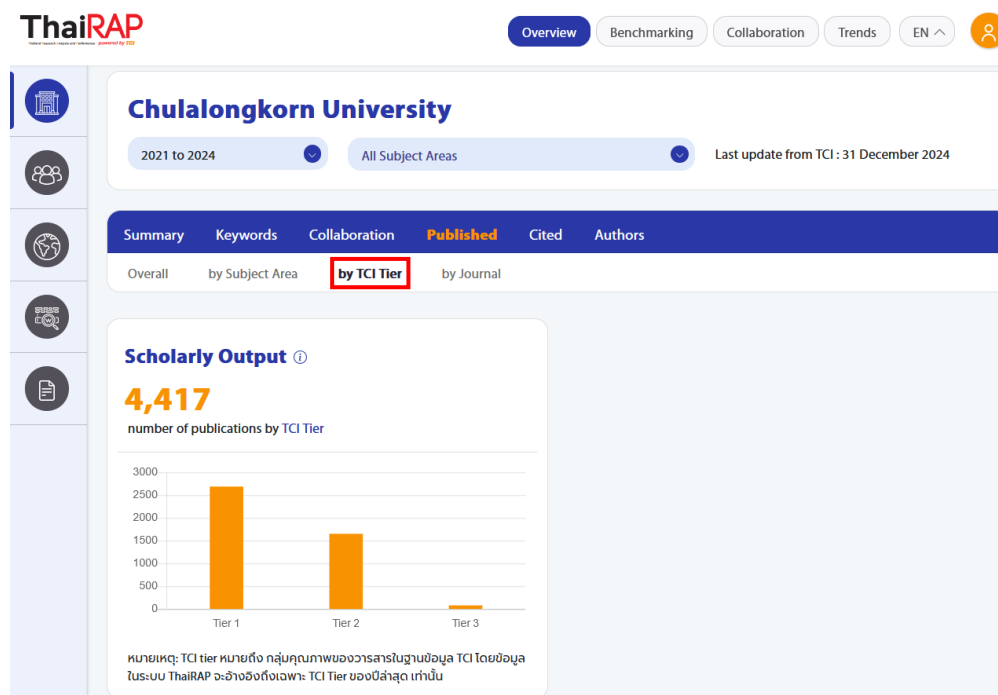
ThaiRAP
powered by TCI

Overview Benchmarking Collaboration Trends EN

Chulalongkorn University

2021 to 2024

All Subject Areas

Last update from TCI : 31 December 2024

Summary Keywords Collaboration Published Cited Authors

Overall by Subject Area by TCI Tier by Journal

Scholarly Output ⓘ

4,417

number of publications by TCI Tier

3000
2500
2000
1500
1000
500
0

Tier 1 Tier 2 Tier 3

หมายเหตุ: TCI tier หมายถึง กลุ่มคุณภาพของวารสารในฐานข้อมูล TCI โดยข้อมูลในระบบ ThaiRAP จะอ้างอิงถึงเฉพาะ TCI Tier ของปีล่าสุด เท่านั้น